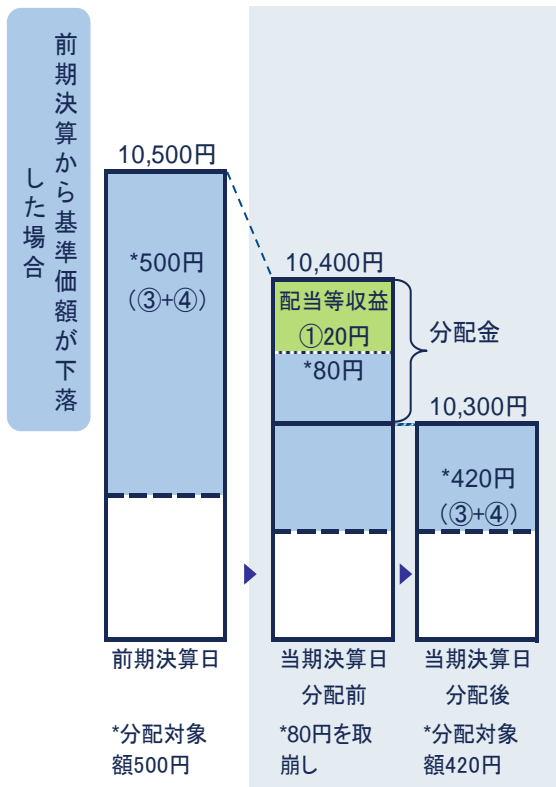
前期決算から基準価額が下落した場合

10,500円

*500円
(③+④)

10,400円

配当等収益
①20円

*80円

分配金

10,300円

*420円
(③+④)

前期決算日

当期決算日
分配前

当期決算日
分配後

*分配対象額500円

*80円を取崩し

*分配対象額420円